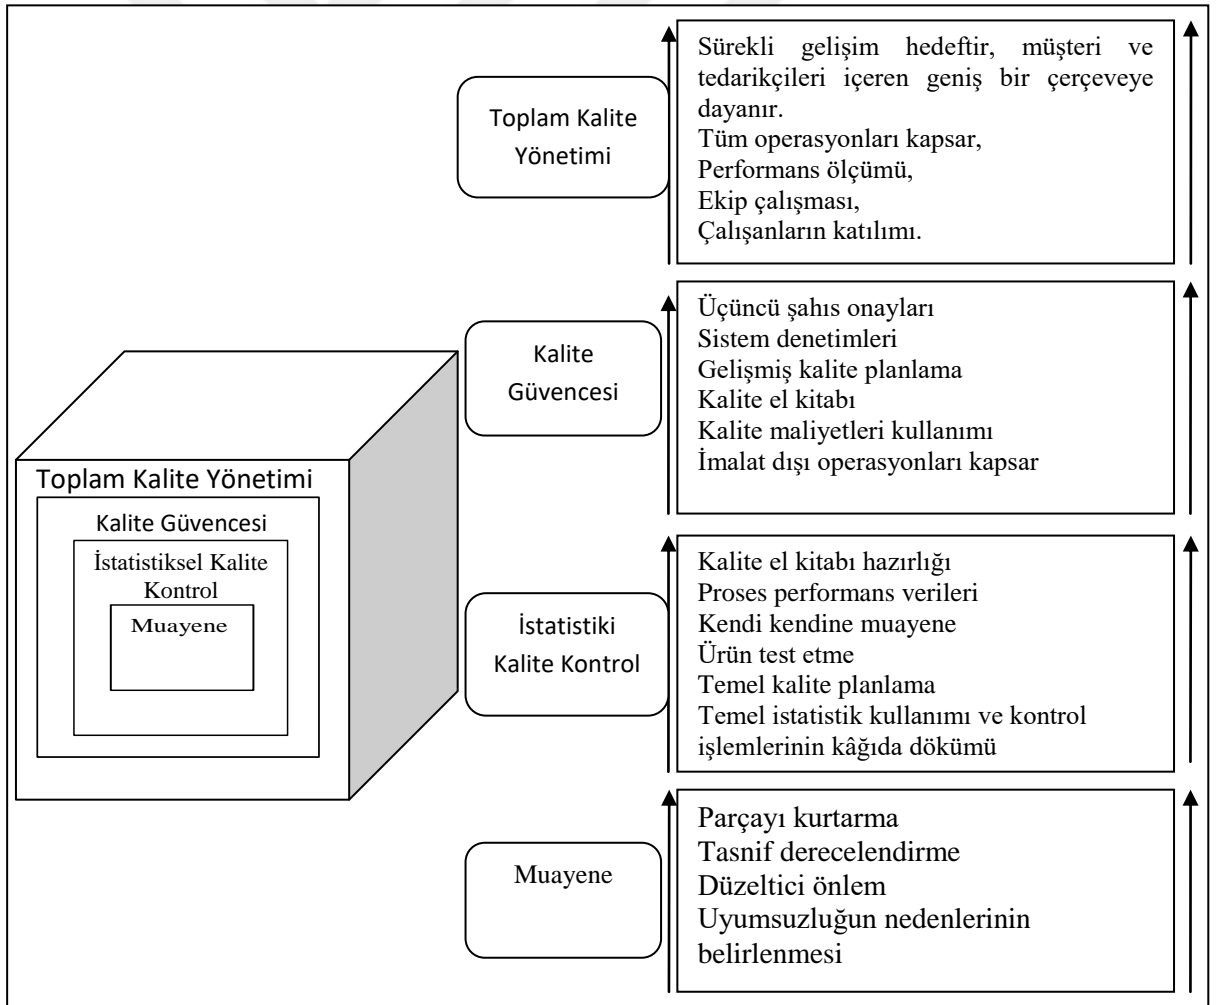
Toplam Kalite Yönetimi

Kalite Güvencesi

İstatistiksel Kalite Kontrol

Muayene

Toplam Kalite Yönetimi

Sürekli gelişim hedeftir, müşteri ve tedarikçileri içeren geniş bir çerçeveye dayanır.
Tüm operasyonları kapsar,
Performans ölçümü,
Ekip çalışması,
Çalışanların katılımı.

Kalite Güvencesi

Üçüncü şahıs onayları
Sistem denetimleri
Gelişmiş kalite planlama
Kalite el kitabı
Kalite maliyetleri kullanımı
İmalat dışı operasyonları kapsar

İstatistiki Kalite Kontrol

Kalite el kitabı hazırlığı
Proses performans verileri
Kendi kendine muayene
Ürün test etme
Temel kalite planlama
Temel istatistik kullanımı ve kontrol işlemlerinin kâğıda dökümü

Muayene

Parçayı kurtarma
Tasnif derecelendirme
Düzeltici önlem
Uyumsuzluğun nedenlerinin belirlenmesi